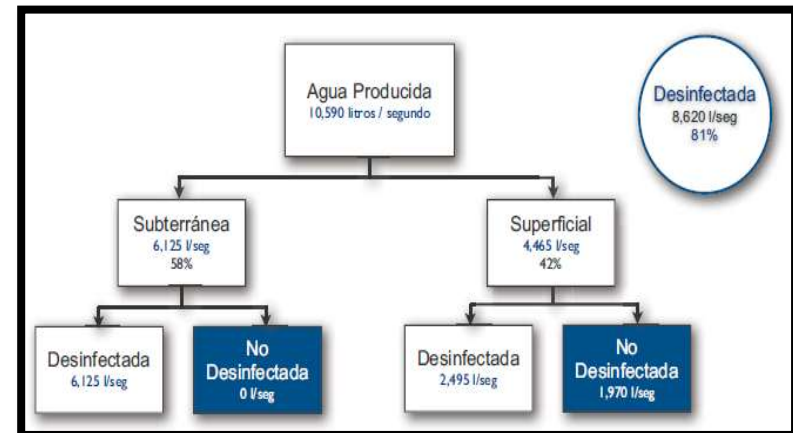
Agua Producida
10,590 litros / segundo

Desinfectada
8,620 l/seg
81%

Subterránea
6,125 l/seg
58%

Superficial
4,465 l/seg
42%

Desinfectada
6,125 l/seg

No Desinfectada
0 l/seg

Desinfectada
2,495 l/seg

No Desinfectada
1,970 l/seg